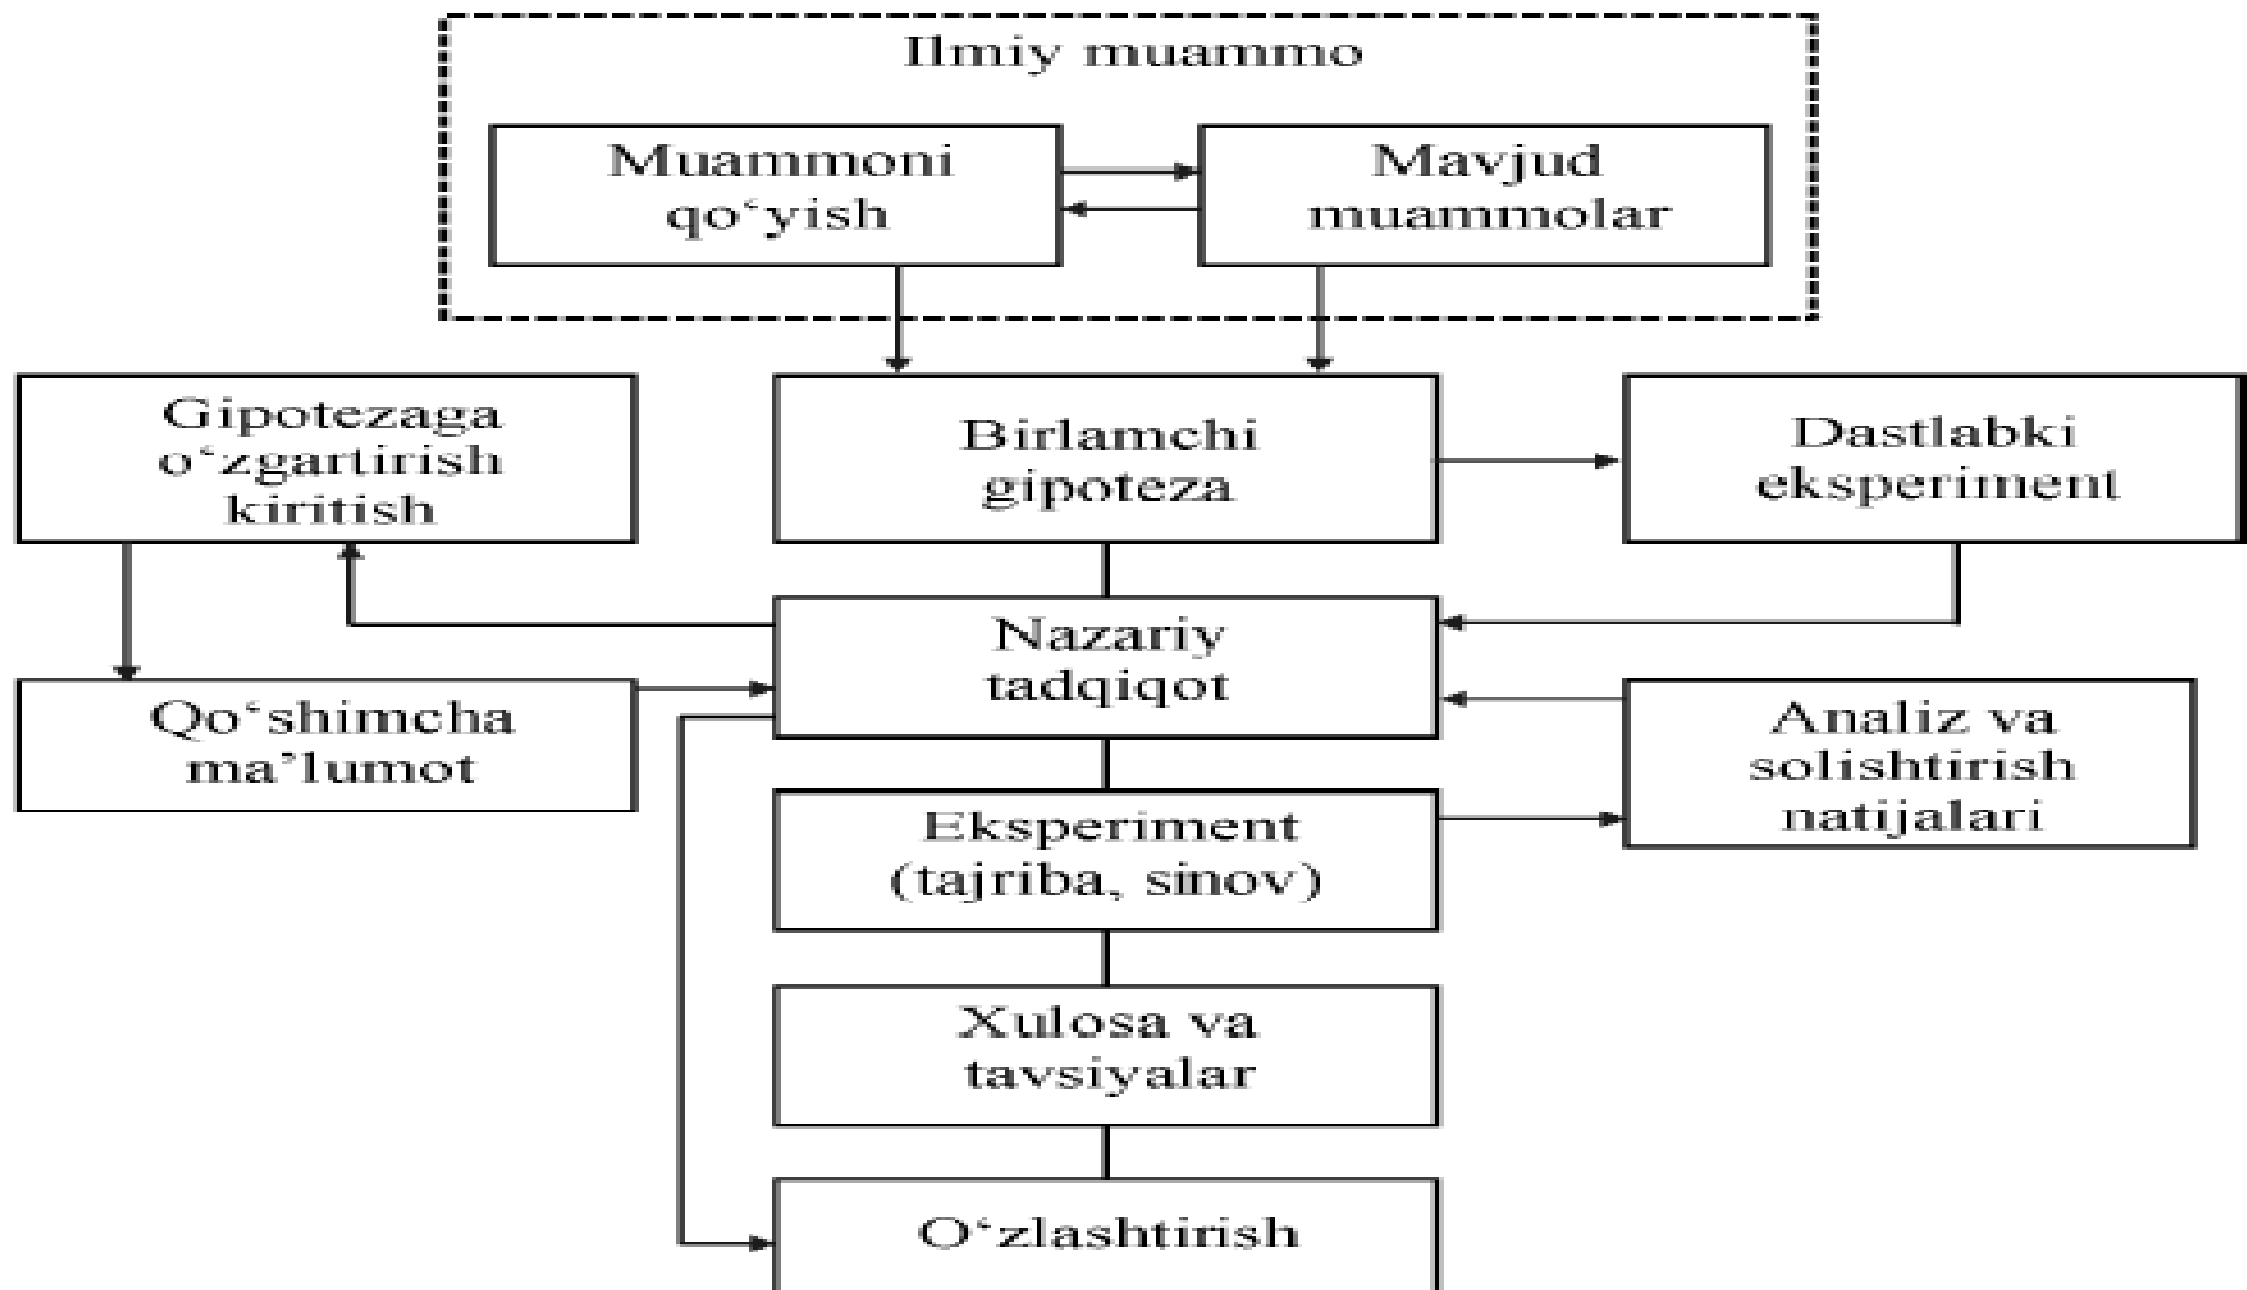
Ilmiy muammo

Muammoni qo‘yish

Mavjud muammolar

Gipotezaga o‘zgartirish kiritish

Birlamchi gipoteza

Dastlabki eksperiment

Nazariy tadqiqot

Qo‘shimcha ma’lumot

Analiz va solishtirish natijalari

Eksperiment (tajriba, sinov)

Xulosa va tavsiyalar

O‘zlashtirish